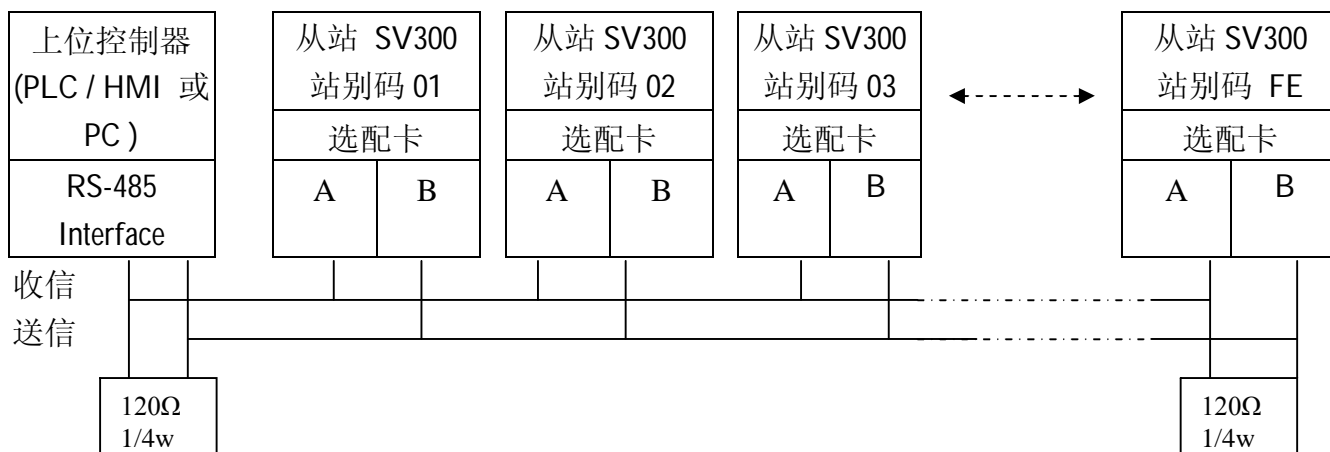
上位控制器 (PLC / HMI 或 PC )

RS-485 Interface

从站 SV300
站别码 01
选配卡
A B

从站 SV300
站别码 02
选配卡
A B

从站 SV300
站别码 03
选配卡
A B

从站 SV300
站别码 FE
选配卡
A B

收信
送信

120Ω
1/4w

120Ω
1/4w